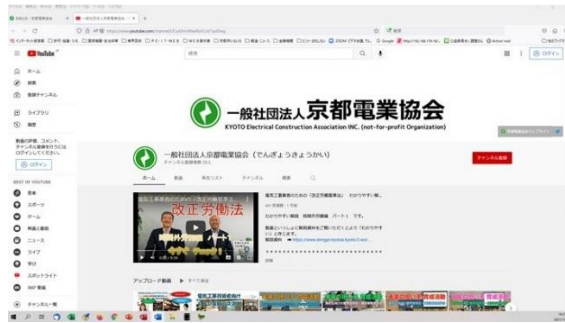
一般社団法人京都電業協会
KYOTO Electrical Construction Association INC. (not-for-profit Organization)

一般社団法人京都電業協会（でんぎょうきょうかい）

チャンネル登録

ホーム
動画
再生リスト
チャンネル
概要

改正労働法

アップロード動画

ホーム
探索
登録チャンネル
ライブラリ
履歴
ログイン
BEST OF YOUTUBE
音楽
スポーツ
ゲーム
映画と番組
ニュース
ライブ
学び
スポットライト
360° 動画
チャンネル一覧

YouTube